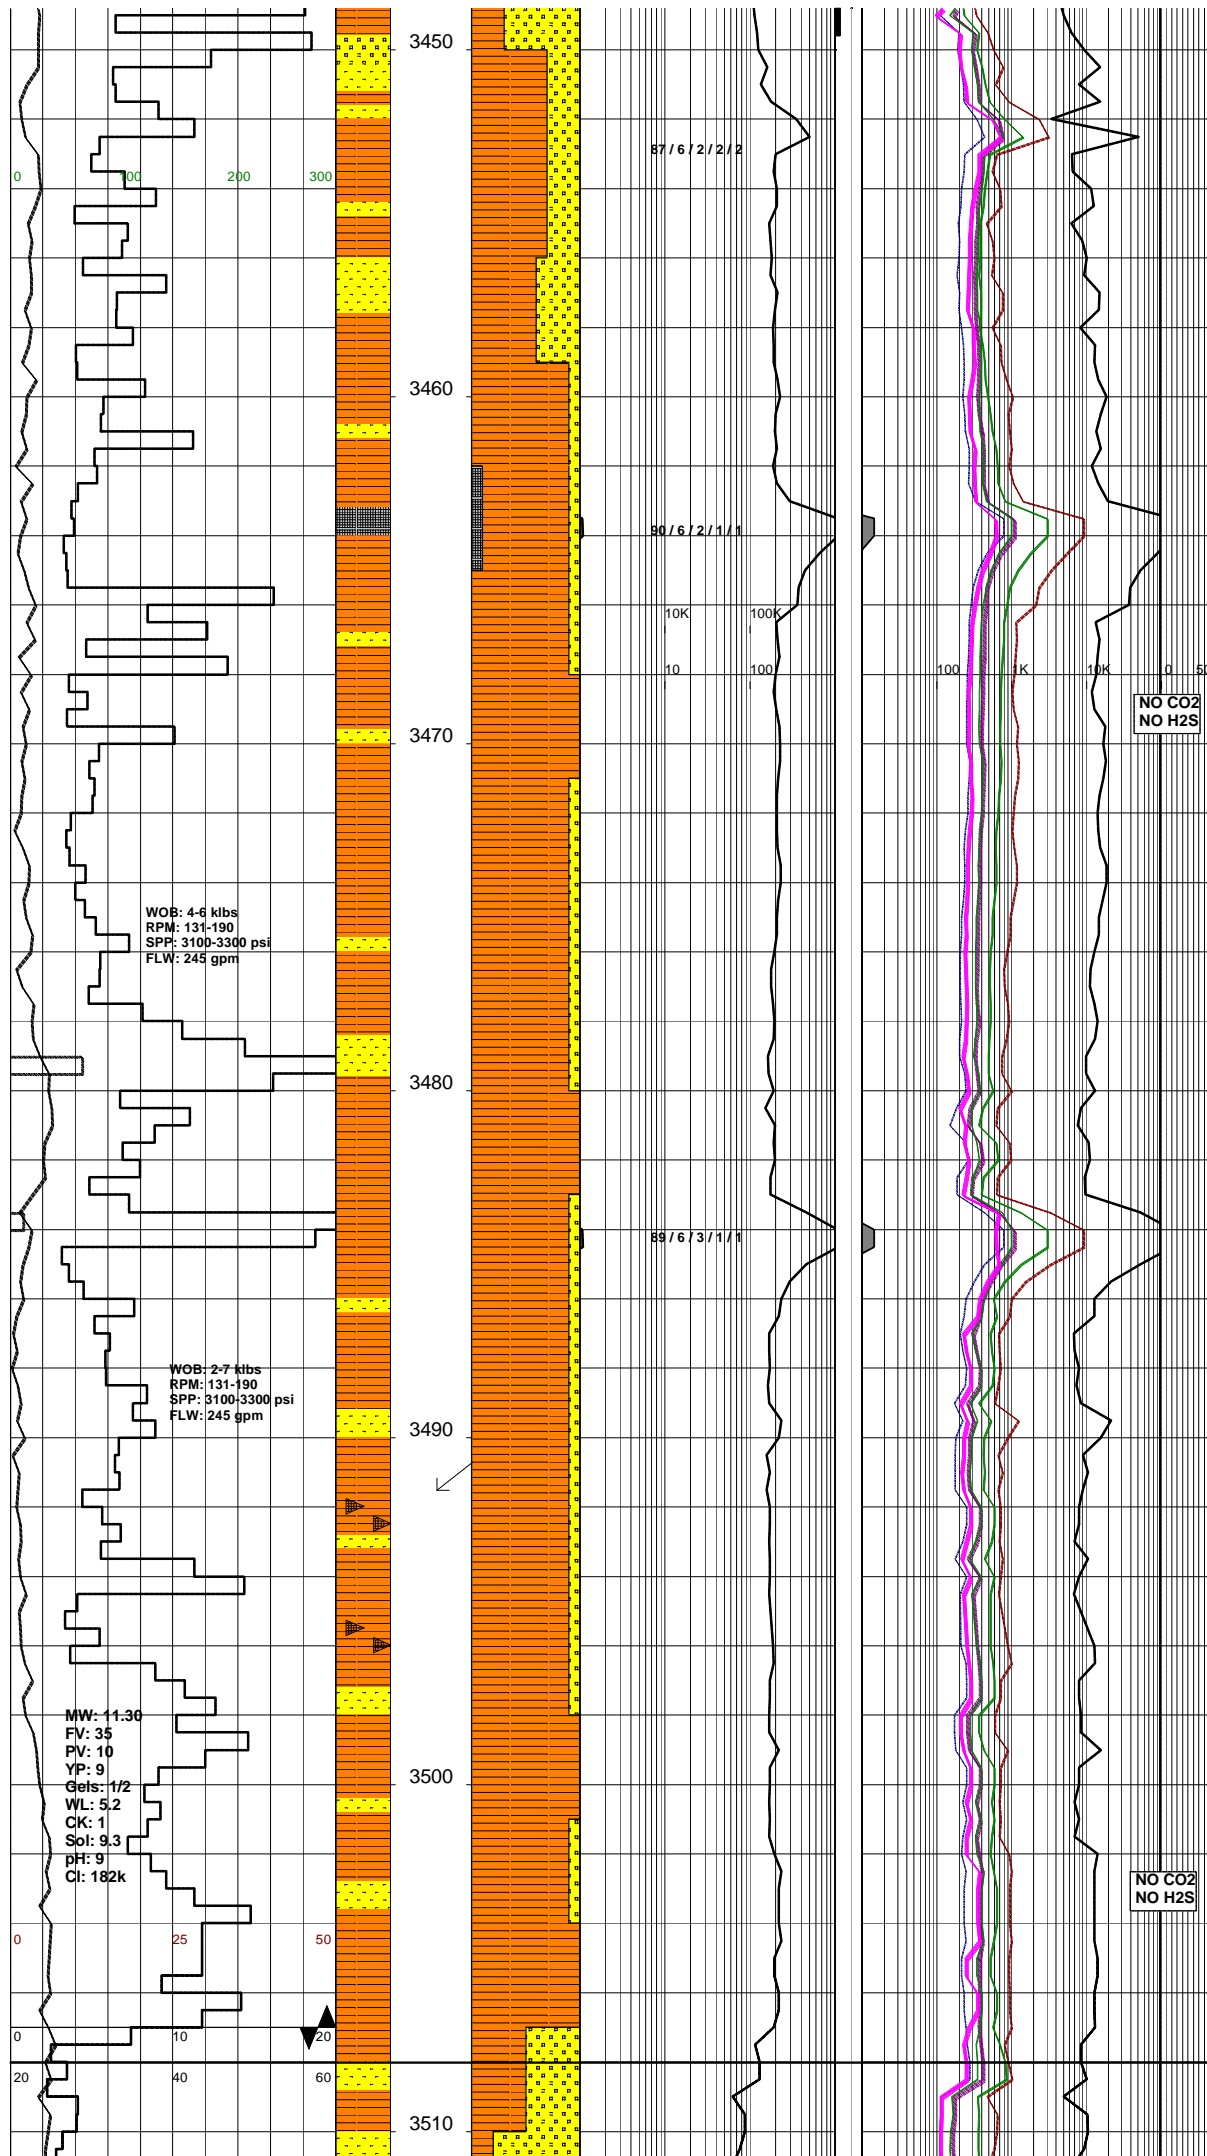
3450

0 100 200 300

87 / 6 / 2 / 2 / 2

3460

90 / 6 / 2 / 1 / 1

10K 100K

10 100

100 1K 10K 0 50

NO CO2
NO H2S

3470

WOB: 4-6 klbs
RPM: 131-190
SPP: 3100-3300 psi
FLW: 245 gpm

3480

89 / 6 / 3 / 1 / 1

WOB: 2-7 klbs
RPM: 131-190
SPP: 3100-3300 psi
FLW: 245 gpm

3490

MW: 11.30
FV: 35
PV: 10
YP: 9
Gels: 1/2
WL: 5.2
CK: 1
Sol: 9.3
pH: 9
Cl: 182k

3500

NO CO2
NO H2S

0 25 50

0 10 20

20 40 60

3510